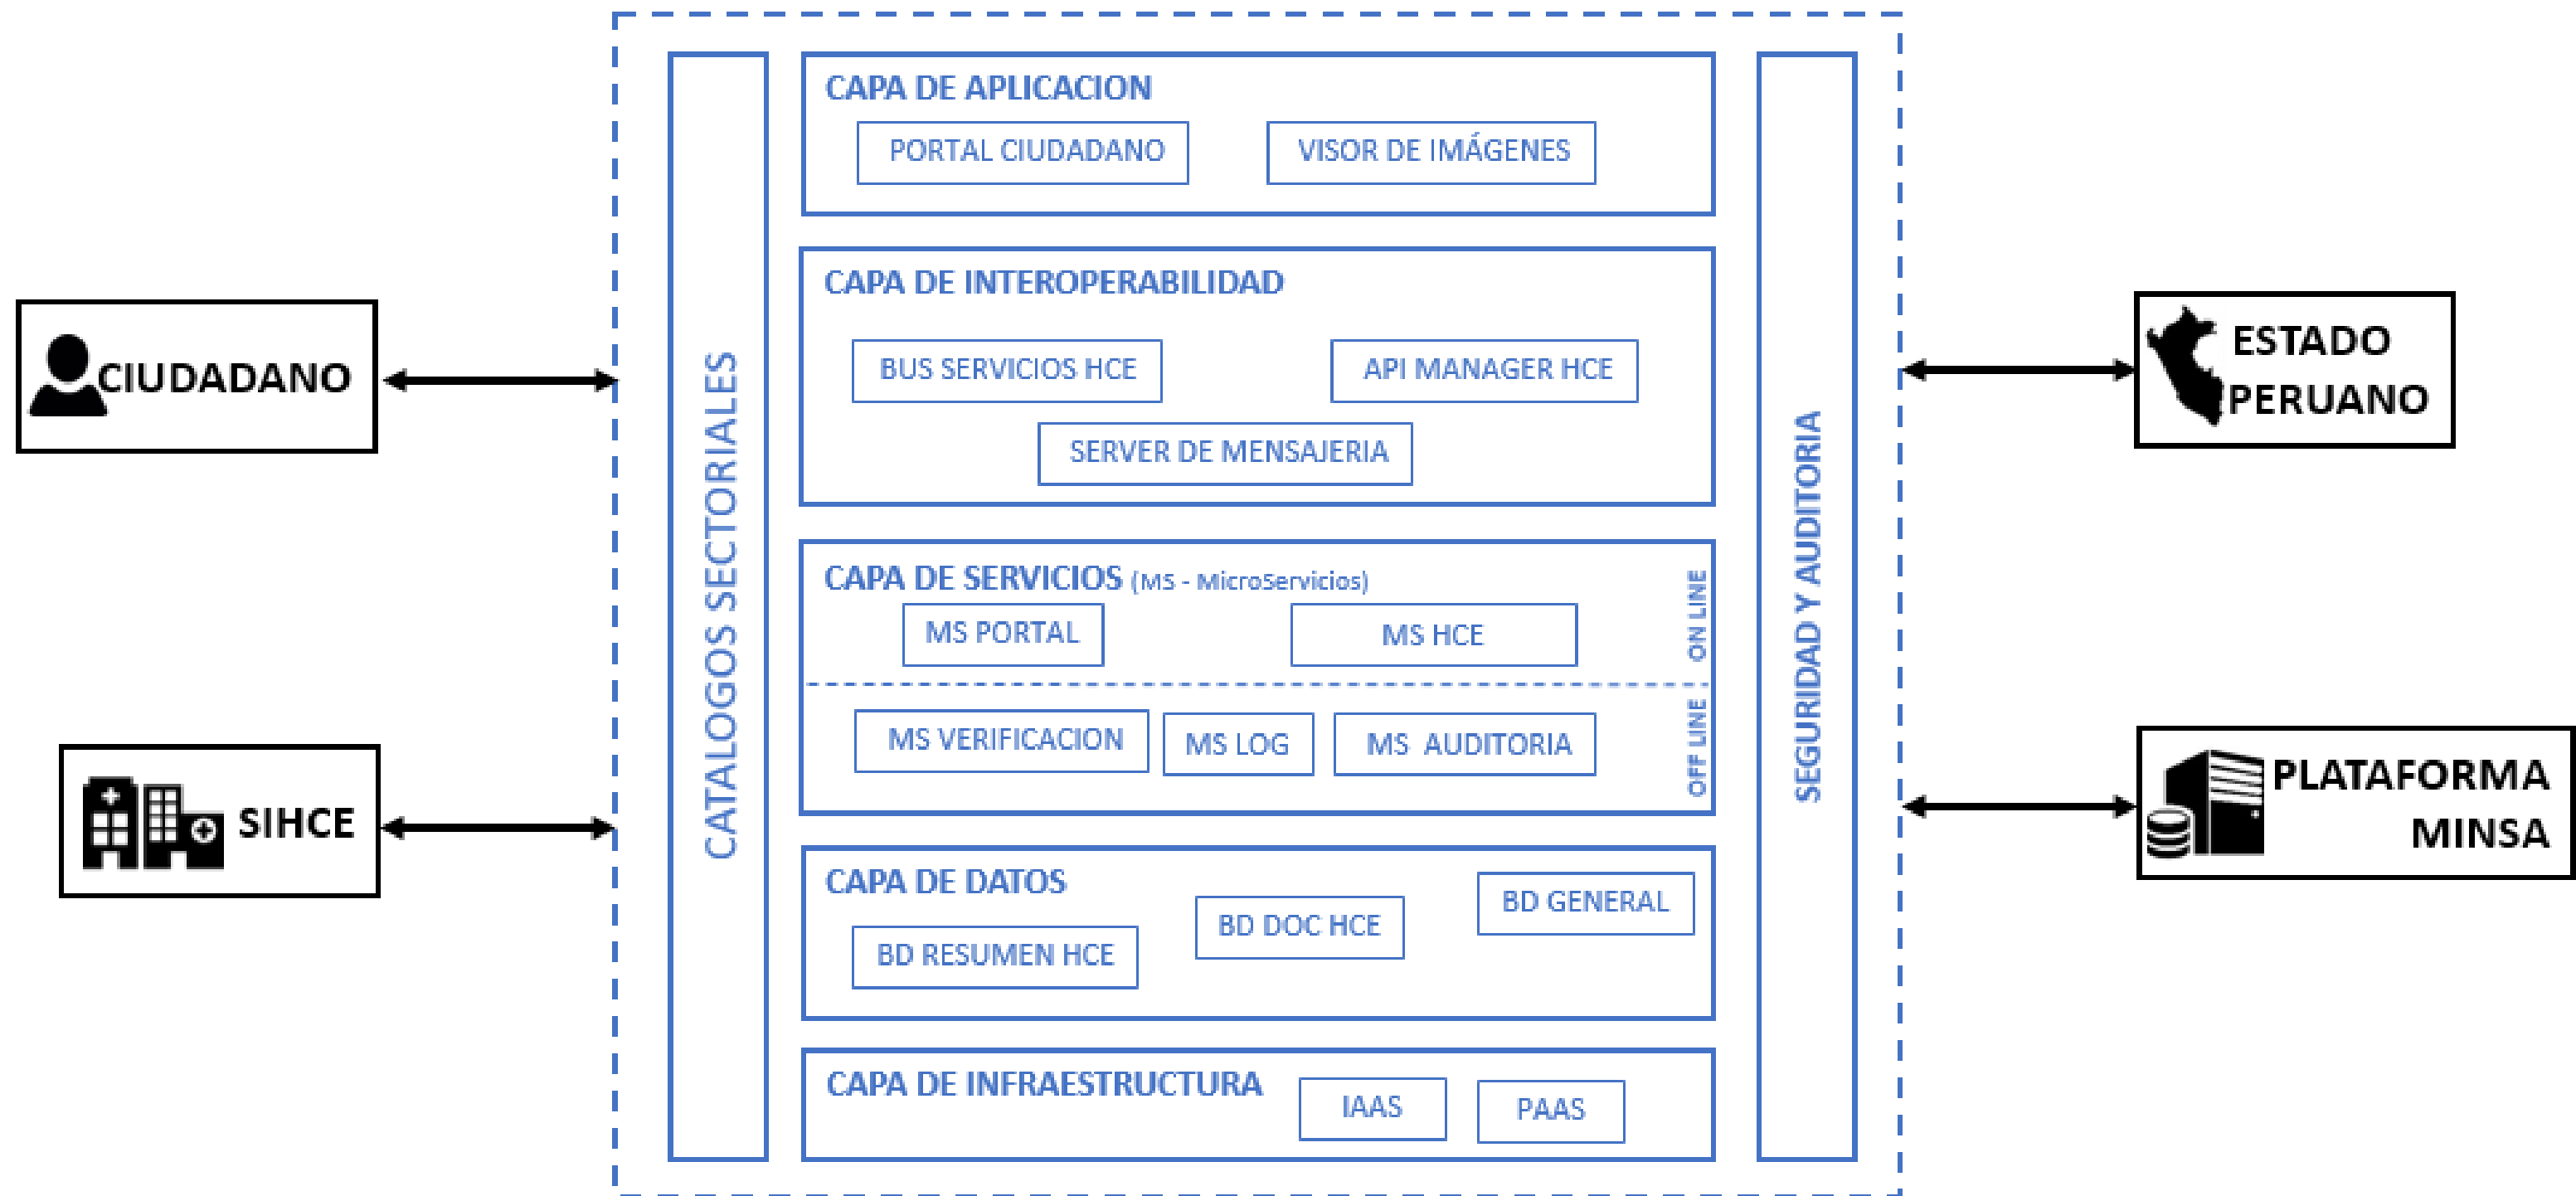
CIUDADANO

SIHCE

CATALOGOS SECTORIALES

CAPA DE APLICACION

PORTAL CIUDADANO

VISOR DE IMÁGENES

CAPA DE INTEROPERABILIDAD

BUS SERVICIOS HCE

API MANAGER HCE

SERVER DE MENSAJERIA

CAPA DE SERVICIOS (MS - MicroServicios)

MS PORTAL

MS HCE

ON LINE

MS VERIFICACION

MS LOG

MS AUDITORIA

OFF LINE

CAPA DE DATOS

BD DOC HCE

BD GENERAL

BD RESUMEN HCE

CAPA DE INFRAESTRUCTURA

IAAS

PAAS

SEGURIDAD Y AUDITORIA

ESTADO PERUANO

PLATAFORMA MINSA